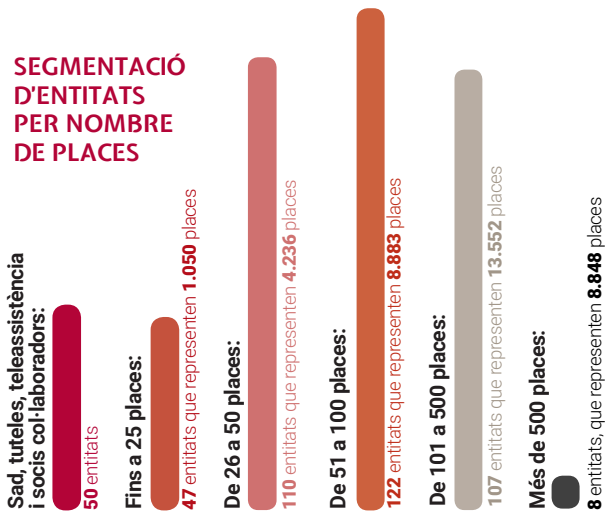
SEGMENTACIÓ D'ENTITATS PER NOMBRE DE PLACES

Sad, tuteles, teleassistència i socis col·laboradors:
50 entitats

Fins a 25 places:
47 entitats que representen 1.050 places

De 26 a 50 places:
110 entitats que representen 4.236 places

De 51 a 100 places:
122 entitats que representen 8.883 places

De 101 a 500 places:
107 entitats que representen 13.552 places

Més de 500 places:
8 entitats, que representen 8.848 places